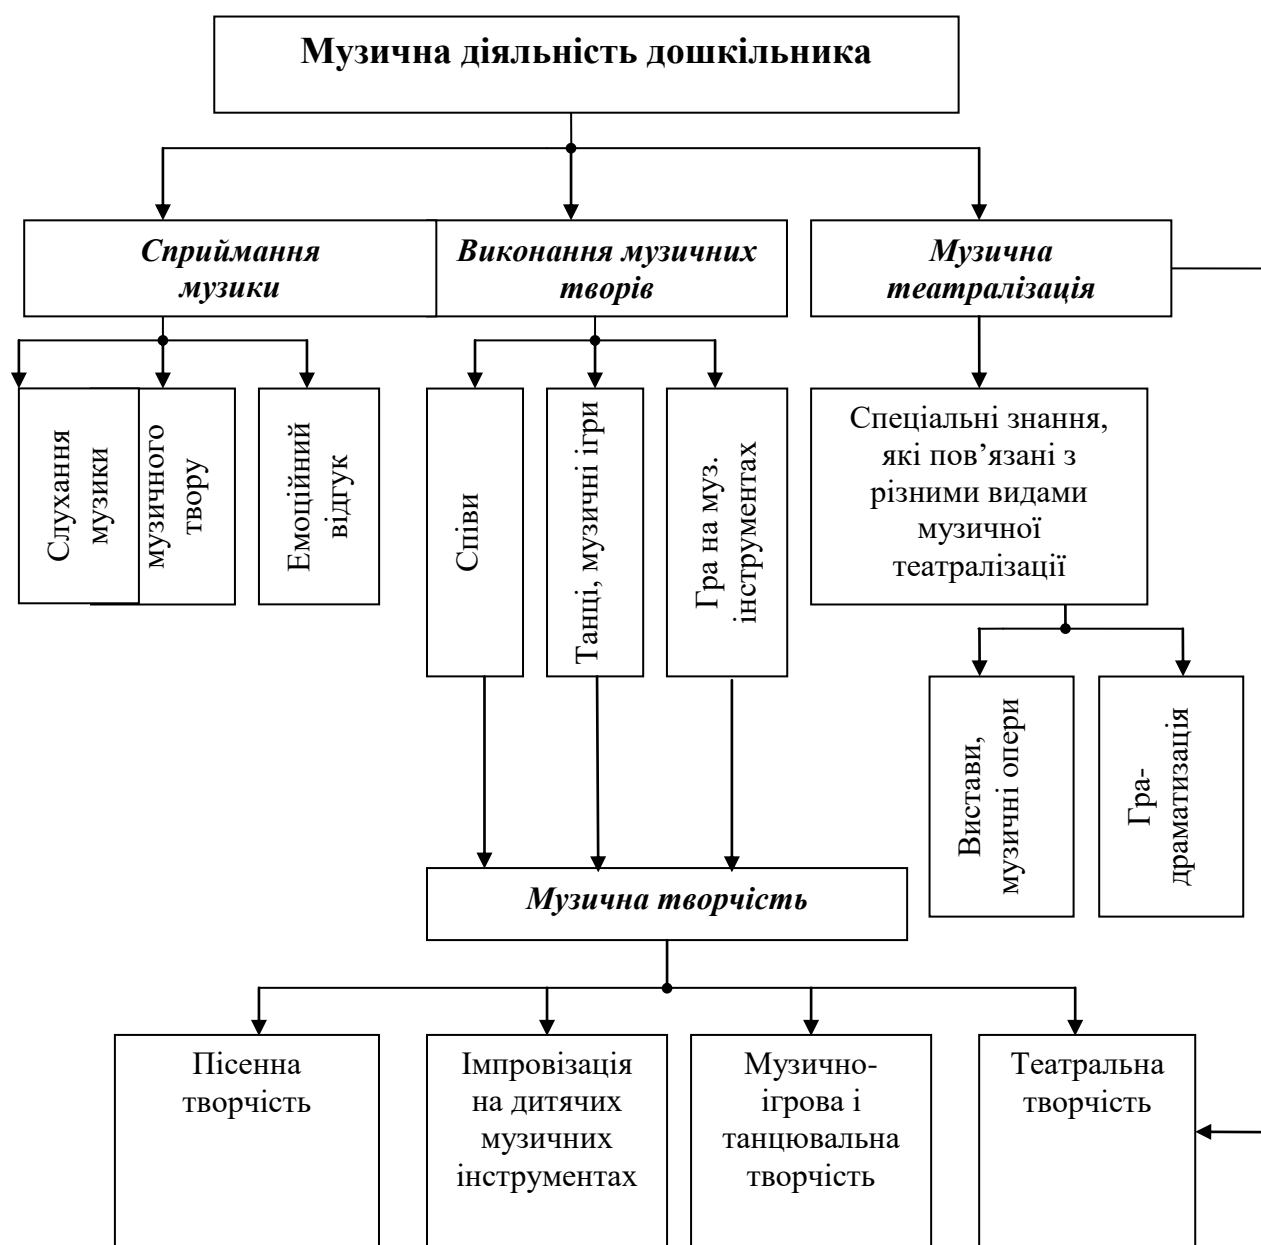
Музична діяльність дошкільника

Сприймання музики

Виконання музичних творів

Музична театралізація

Слухання музики

музичного твору

Емоційний відгук

Співи

Танці, музичні ігри

Гра на муз. інструментах

Спеціальні знання, які пов'язані з різними видами музичної театралізації

Вистави, музичні опери

Гра-драматизація

Музична творчість

Пісенна творчість

Імпровізація на дитячих музичних інструментах

Музично-ігрова і танцювальна творчість

Театральна творчість